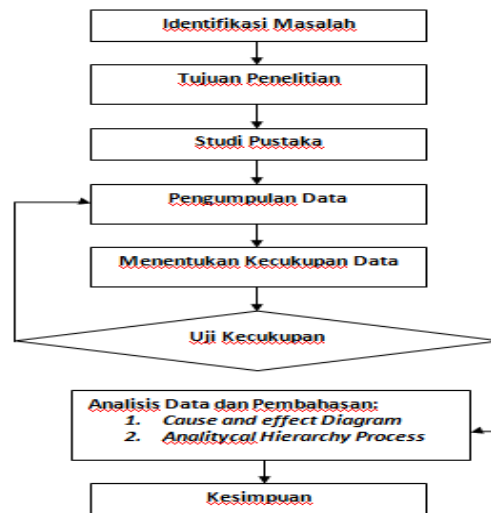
Identifikasi Masalah

Tujuan Penelitian

Studi Pustaka

Pengumpulan Data

Menentukan Kecukupan Data

Uji Kecukupan

Analisis Data dan Pembahasan:
1. Cause and effect Diagram
2. Analitycal Hierarchy Process

Kesimpuan